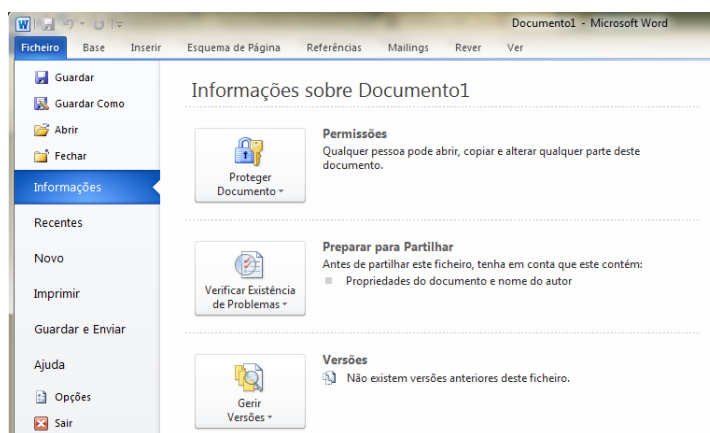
Documento1 - Microsoft Word

Ficheiro Base Inserir Esquema de Página Referências Mailings Rever Ver

Guardar
Guardar Como
Abrir
Fechar
Informações
Recentes
Novo
Imprimir
Guardar e Enviar
Ajuda
Opções
Sair

Informações sobre Documento1

Proteger Documento

Permissões
Qualquer pessoa pode abrir, copiar e alterar qualquer parte deste documento.

Verificar Existência de Problemas

Preparar para Partilhar
Antes de partilhar este ficheiro, tenha em conta que este contém:
Propriedades do documento e nome do autor

Gerir Versões

Versões
Não existem versões anteriores deste ficheiro.